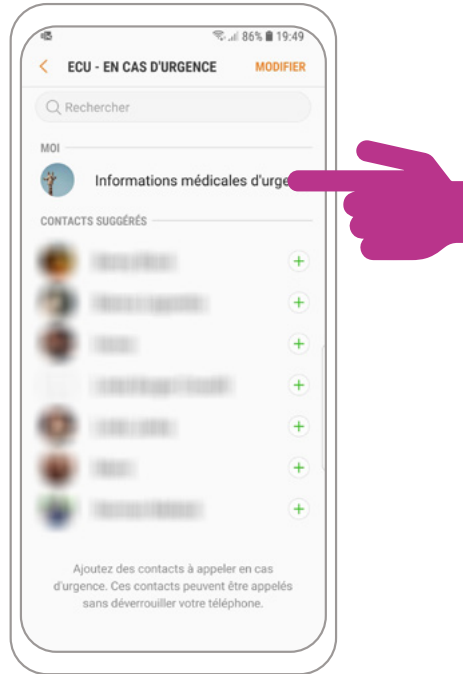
86% 19:49

ECU - EN CAS D'URGENCE MODIFIER

Rechercher

MOI

Informations médicales d'urge

CONTACTS SUGGÉRÉS

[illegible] +
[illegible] +
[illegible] +
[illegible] +
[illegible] +
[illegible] +
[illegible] +

Ajoutez des contacts à appeler en cas d'urgence. Ces contacts peuvent être appelés sans déverrouiller votre téléphone.